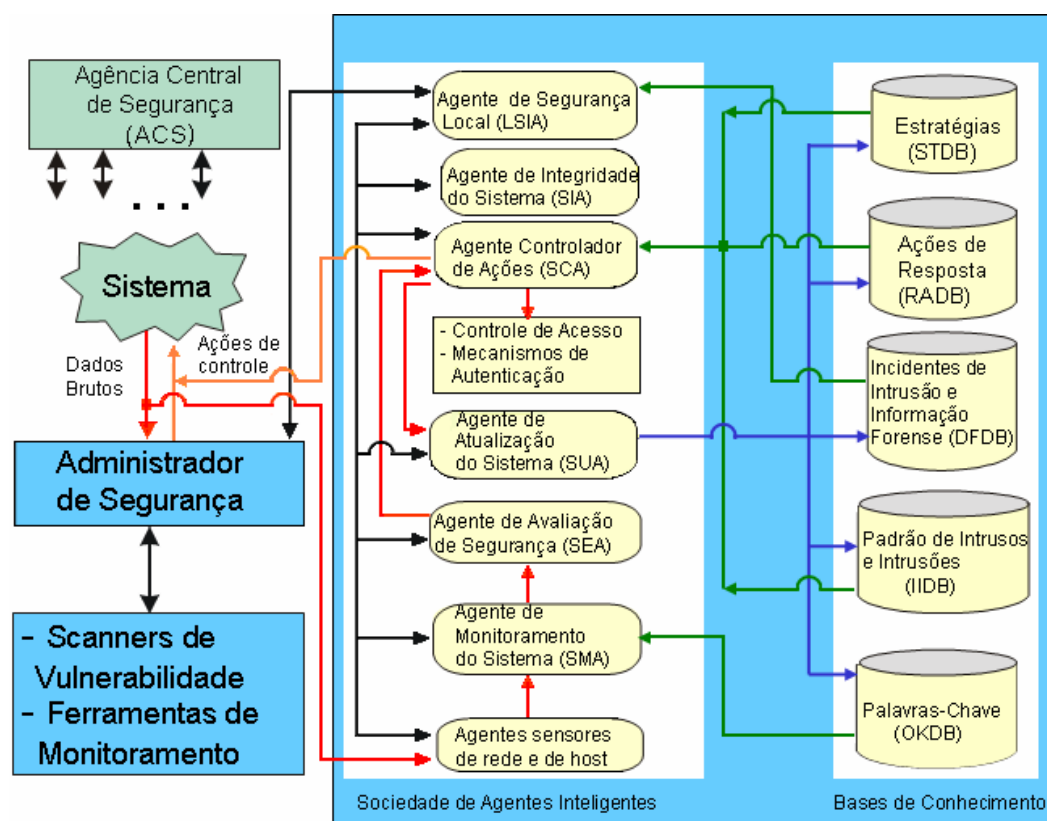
Agência Central de Segurança (ACS)

...

Sistema

Dados Brutos

Ações de controle

Administrador de Segurança

- Scanners de Vulnerabilidade
- Ferramentas de Monitoramento

Agente de Segurança Local (LSIA)

Agente de Integridade do Sistema (SIA)

Agente Controlador de Ações (SCA)

- Controle de Acesso
- Mecanismos de Autenticação

Agente de Atualização do Sistema (SUA)

Agente de Avaliação de Segurança (SEA)

Agente de Monitoramento do Sistema (SMA)

Agentes sensores de rede e de host

Sociedade de Agentes Inteligentes

Estratégias (STDB)

Ações de Resposta (RADB)

Incidentes de Intrusão e Informação Forense (DFDB)

Padrão de Intrusos e Intrusões (IIDB)

Palavras-Chave (OKDB)

Bases de Conhecimento